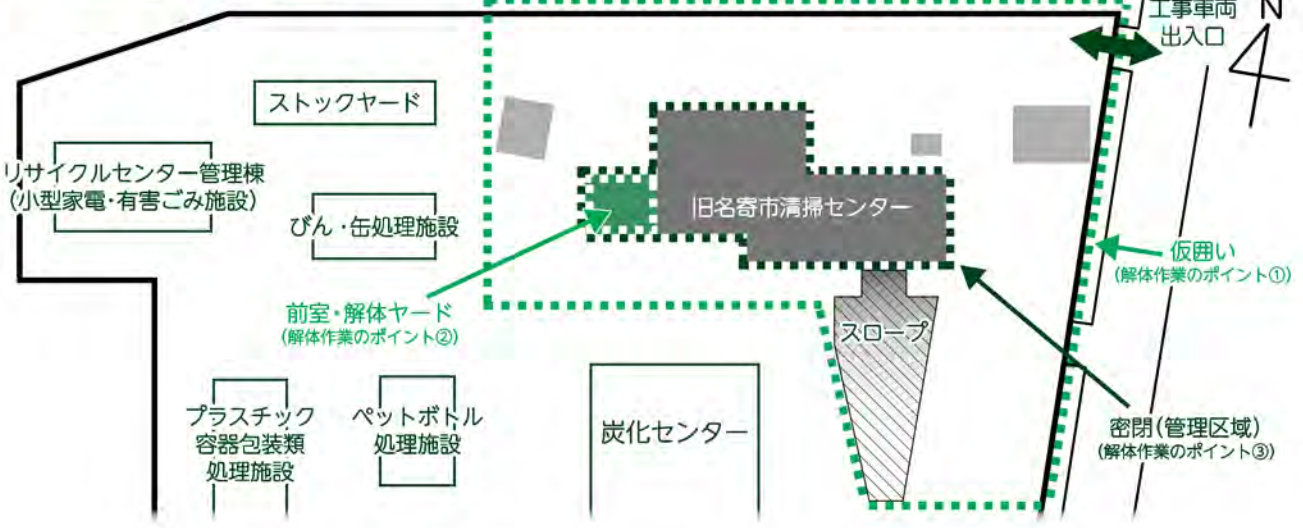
工事車両
出入口

N

ストックヤード

リサイクルセンター管理棟
(小型家電・有害ごみ施設)

びん・缶処理施設

旧名寄市清掃センター

仮囲い
(解体作業のポイント①)

前室・解体ヤード
(解体作業のポイント②)

スロープ

密閉(管理区域)
(解体作業のポイント③)

プラスチック
容器包装類
処理施設

ペットボトル
処理施設

炭化センター